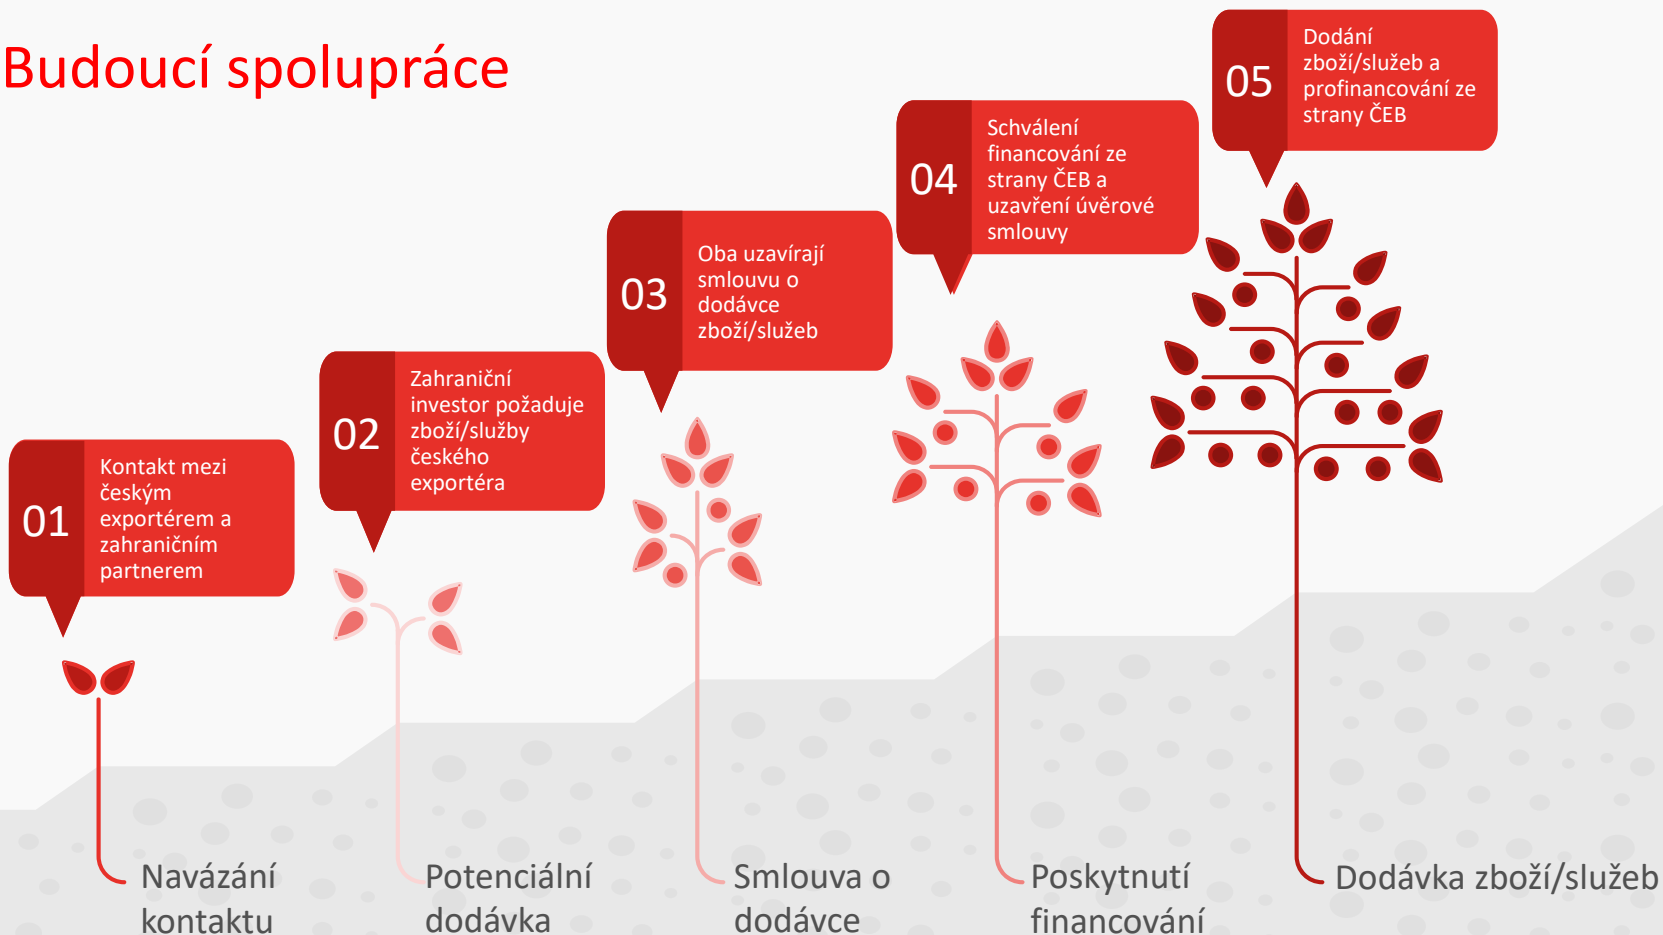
Budoucí spolupráce

01 Kontakt mezi českým exportérem a zahraničním partnerem

02 Zahraniční investor požaduje zboží/služby českého exportéra

03 Oba uzavírají smlouvu o dodávce zboží/služeb

04 Schválení financování ze strany ČEB a uzavření úvěrové smlouvy

05 Dodání zboží/služeb a profinancování ze strany ČEB

Navázání kontaktu

Potenciální dodávka

Smlouva o dodávce

Poskytnutí financování

Dodávka zboží/služeb